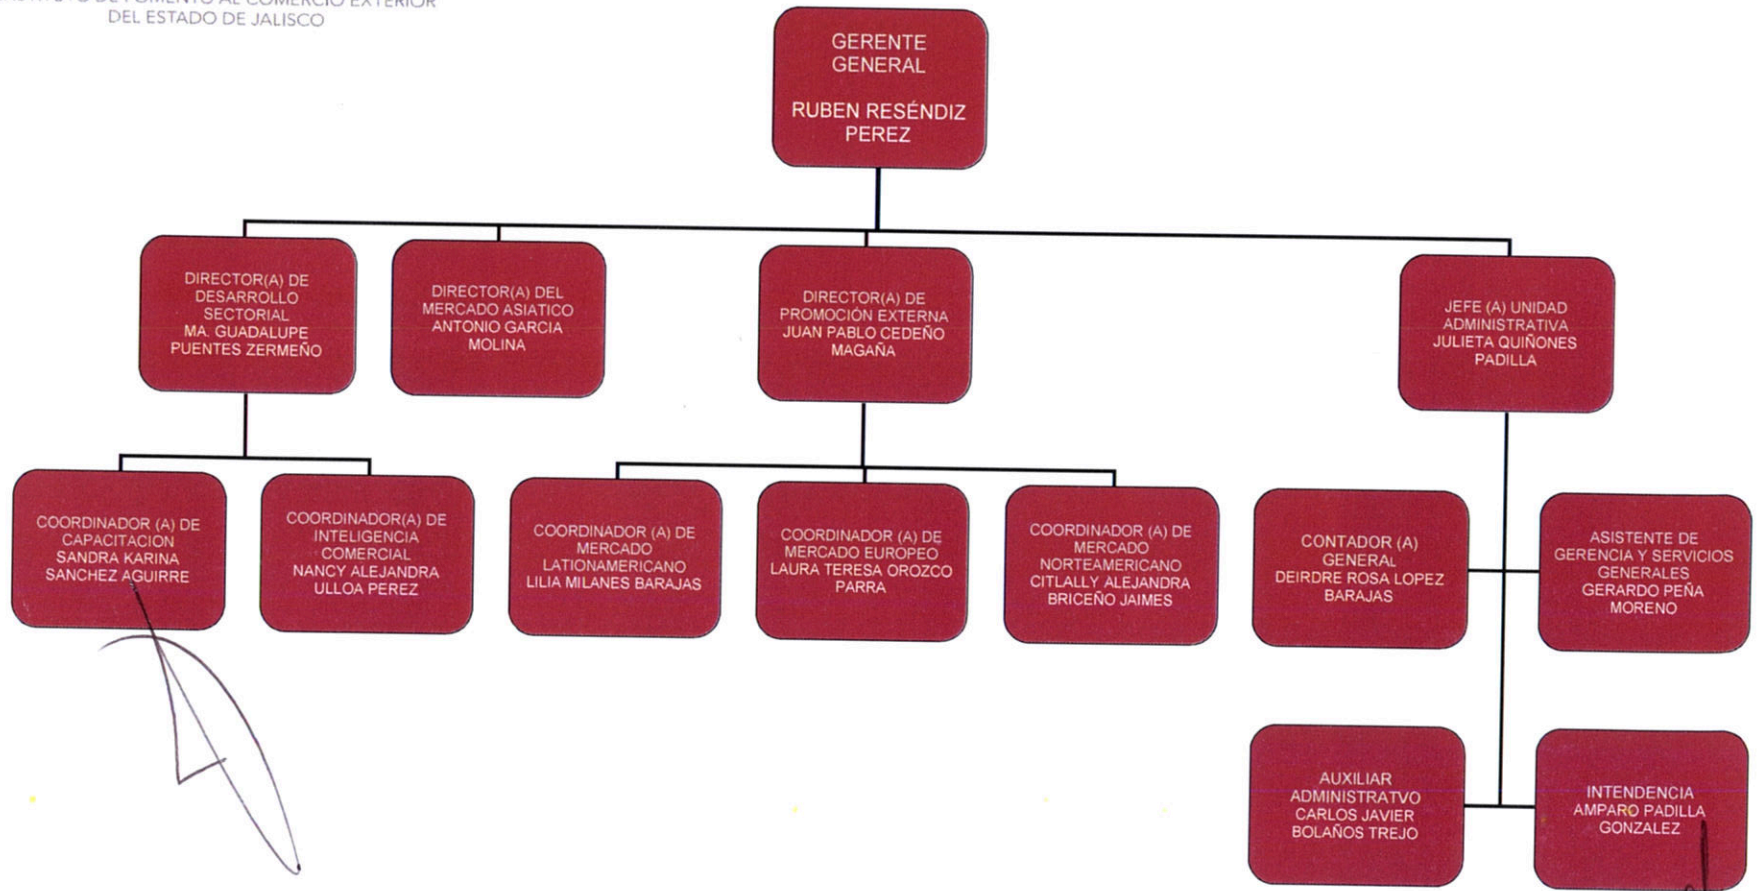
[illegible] DE FOMENTO AL COMERCIO EXTERIOR
DEL ESTADO DE JALISCO

GERENTE GENERAL

RUBEN RESÉNDIZ PEREZ

DIRECTOR(A) DE DESARROLLO SECTORIAL MA. GUADALUPE PUENTES ZERMEÑO

DIRECTOR(A) DEL MERCADO ASIATICO ANTONIO GARCIA MOLINA

DIRECTOR(A) DE PROMOCIÓN EXTERNA JUAN PABLO CEDEÑO MAGAÑA

JEFE (A) UNIDAD ADMINISTRATIVA JULIETA QUIÑONES PADILLA

COORDINADOR (A) DE CAPACITACION SANDRA KARINA SANCHEZ AGUIRRE

COORDINADOR(A) DE INTELIGENCIA COMERCIAL NANCY ALEJANDRA ULLOA PEREZ

COORDINADOR (A) DE MERCADO LATIONAMERICANO LILIA MILANES BARAJAS

COORDINADOR (A) DE MERCADO EUROPEO LAURA TERESA OROZCO PARRA

COORDINADOR (A) DE MERCADO NORTEAMERICANO CITLALLY ALEJANDRA BRICEÑO JAIMES

CONTADOR (A) GENERAL DEIRDRE ROSA LOPEZ BARAJAS

ASISTENTE DE GERENCIA Y SERVICIOS GENERALES GERARDO PEÑA MORENO

AUXILIAR ADMINISTRATVO CARLOS JAVIER BOLAÑOS TREJO

INTENDENCIA AMPARO PADILLA GONZALEZ